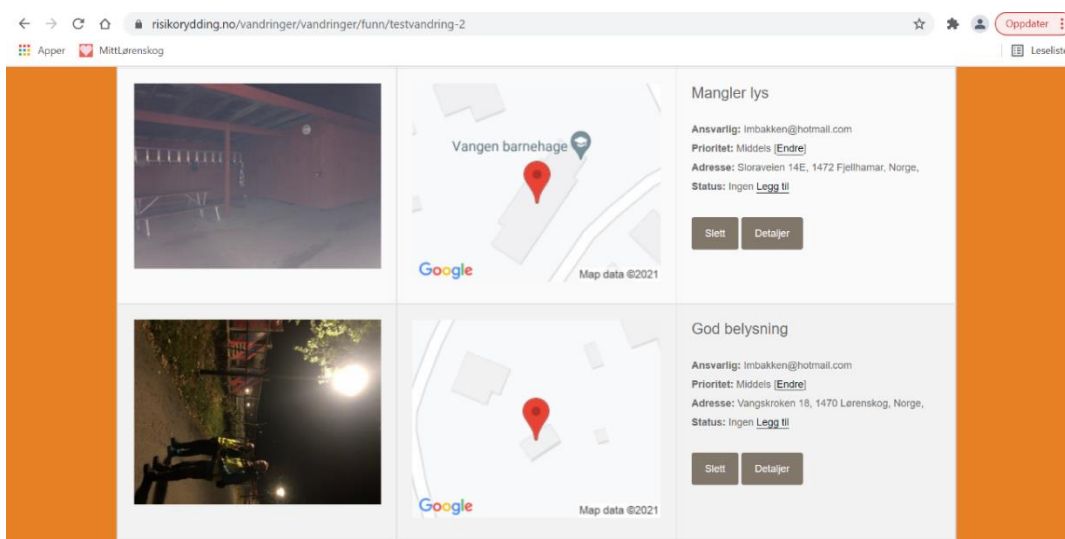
risikorydding.no/vandringer/vandringer/funn/testvandring-2

Oppdater

Apper MittLørenskog

Leseliste

Vangen barnehage

Google Map data ©2021

Mangler lys

Ansvarlig: lmbakken@hotmail.com
Prioritet: Middels [Endre]
Adresse: Sloraveien 14E, 1472 Fjellhamar, Norge,
Status: Ingen Legg til

Slett Detaljer

Google Map data ©2021

God belysning

Ansvarlig: lmbakken@hotmail.com
Prioritet: Middels [Endre]
Adresse: Vangskroken 18, 1470 Lørenskog, Norge,
Status: Ingen Legg til

Slett Detaljer